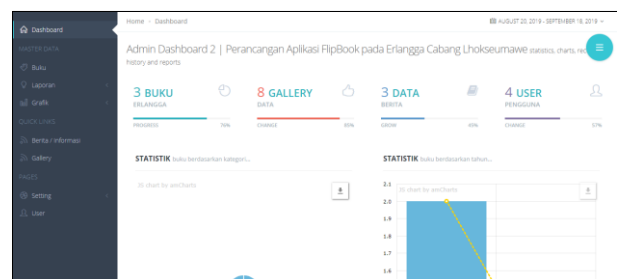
Dashboard
MASTER DATA
Buku
Laporan
Grafik
QUICK LINKS
Berita / Informasi
Gallery
PAGES
Setting
User

Home › Dashboard
AUGUST 20, 2019 - SEPTEMBER 18, 2019

Admin Dashboard 2 | Perancangan Aplikasi FlipBook pada Erlangga Cabang Lhokseumawe statistics, charts, recent events and history and reports

3 BUKU
ERLANGGA
PROGRESS 70%

8 GALLERY
DATA
CHANGE 89%

3 DATA
BERITA
GROW 45%

4 USER
PENGGUNA
CHANGE 57%

STATISTIK buku berdasarkan kategori...
JS chart by amCharts

STATISTIK buku berdasarkan tahun...
JS chart by amCharts
2.1
2.0
1.9
1.8
1.7
1.6